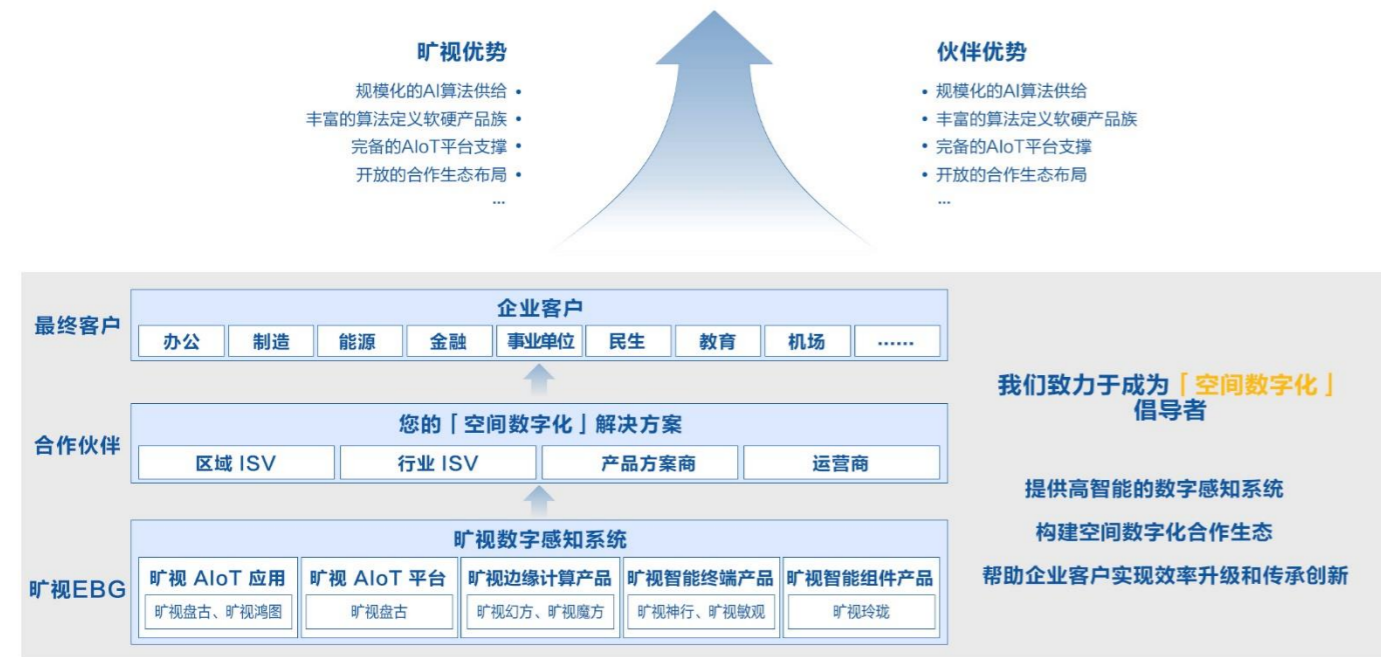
旷视优势

规模化的AI算法供给 •
丰富的算法定义软硬产品族 •
完备的AIoT平台支撑 •
开放的合作生态布局 •
...

伙伴优势

• 规模化的AI算法供给
• 丰富的算法定义软硬产品族
• 完备的AIoT平台支撑
• 开放的合作生态布局
...

最终客户

企业客户

| 办公 | 制造 | 能源 | 金融 | 事业单位 | 民生 | 教育 | 机场 | ...... |
|---|---|---|---|---|---|---|---|---|

合作伙伴

您的「空间数字化」解决方案

| 区域 ISV | 行业 ISV | 产品方案商 | 运营商 |
|---|---|---|---|

旷视EBG

旷视数字感知系统

| 旷视 AIoT 应用 | 旷视 AIoT 平台 | 旷视边缘计算产品 | 旷视智能终端产品 | 旷视智能组件产品 |
|---|---|---|---|---|
| 旷视盘古、旷视鸿图 | 旷视盘古 | 旷视幻方、旷视魔方 | 旷视神行、旷视敏观 | 旷视玲珑 |

我们致力于成为「空间数字化」倡导者

提供高智能的数字感知系统

构建空间数字化合作生态

帮助企业客户实现效率升级和传承创新